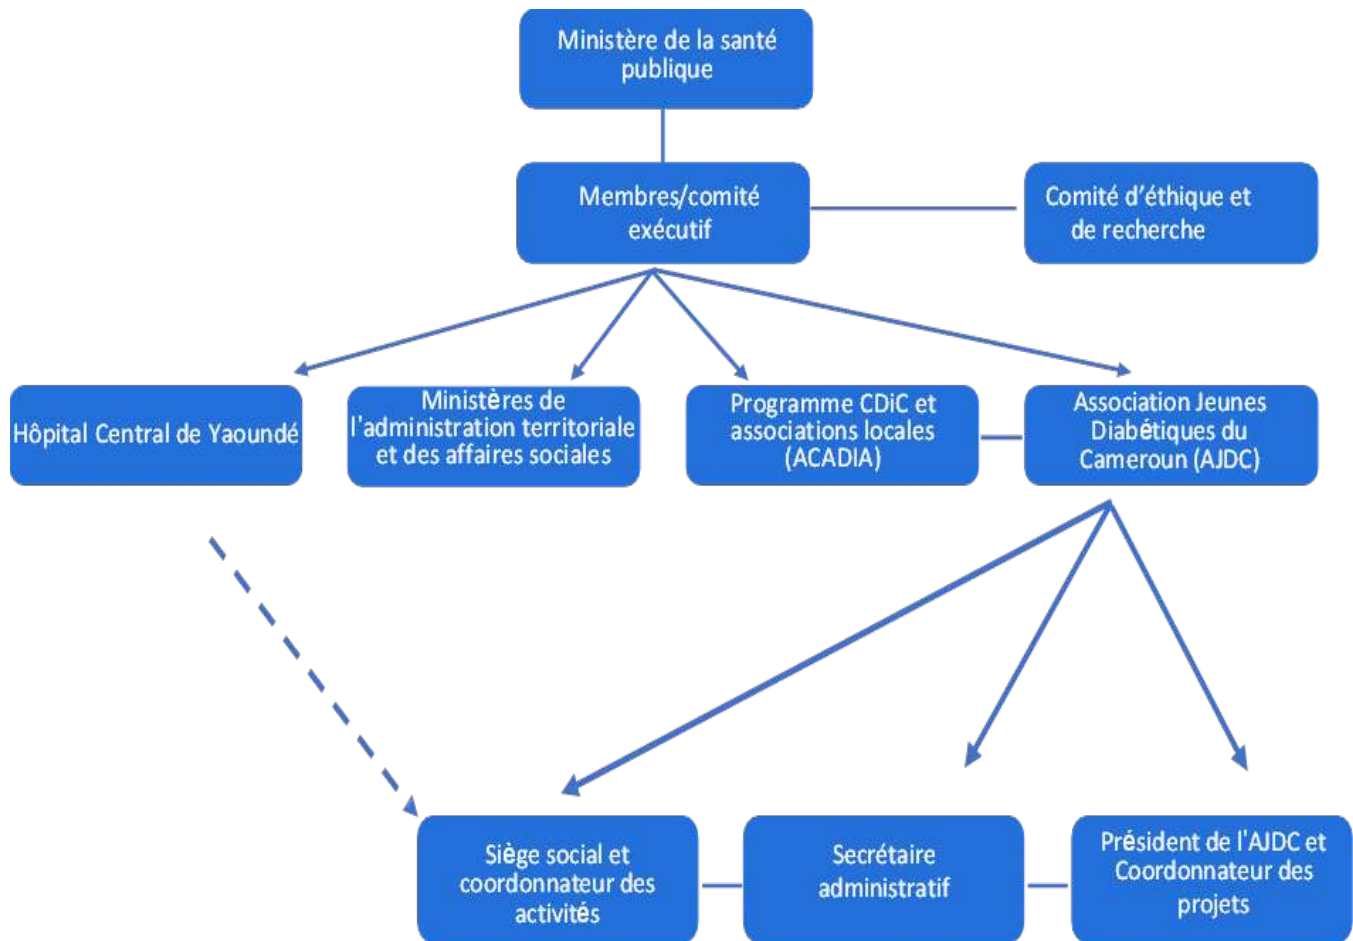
Ministère de la santé publique

Membres/comité exécutif

Comité d'éthique et de recherche

Hôpital Central de Yaoundé

Ministères de l'administration territoriale et des affaires sociales

Programme CDiC et associations locales (ACADIA)

Association Jeunes Diabétiques du Cameroun (AJDC)

Siège social et coordonnateur des activités

Secrétaire administratif

Président de l'AJDC et Coordonnateur des projets